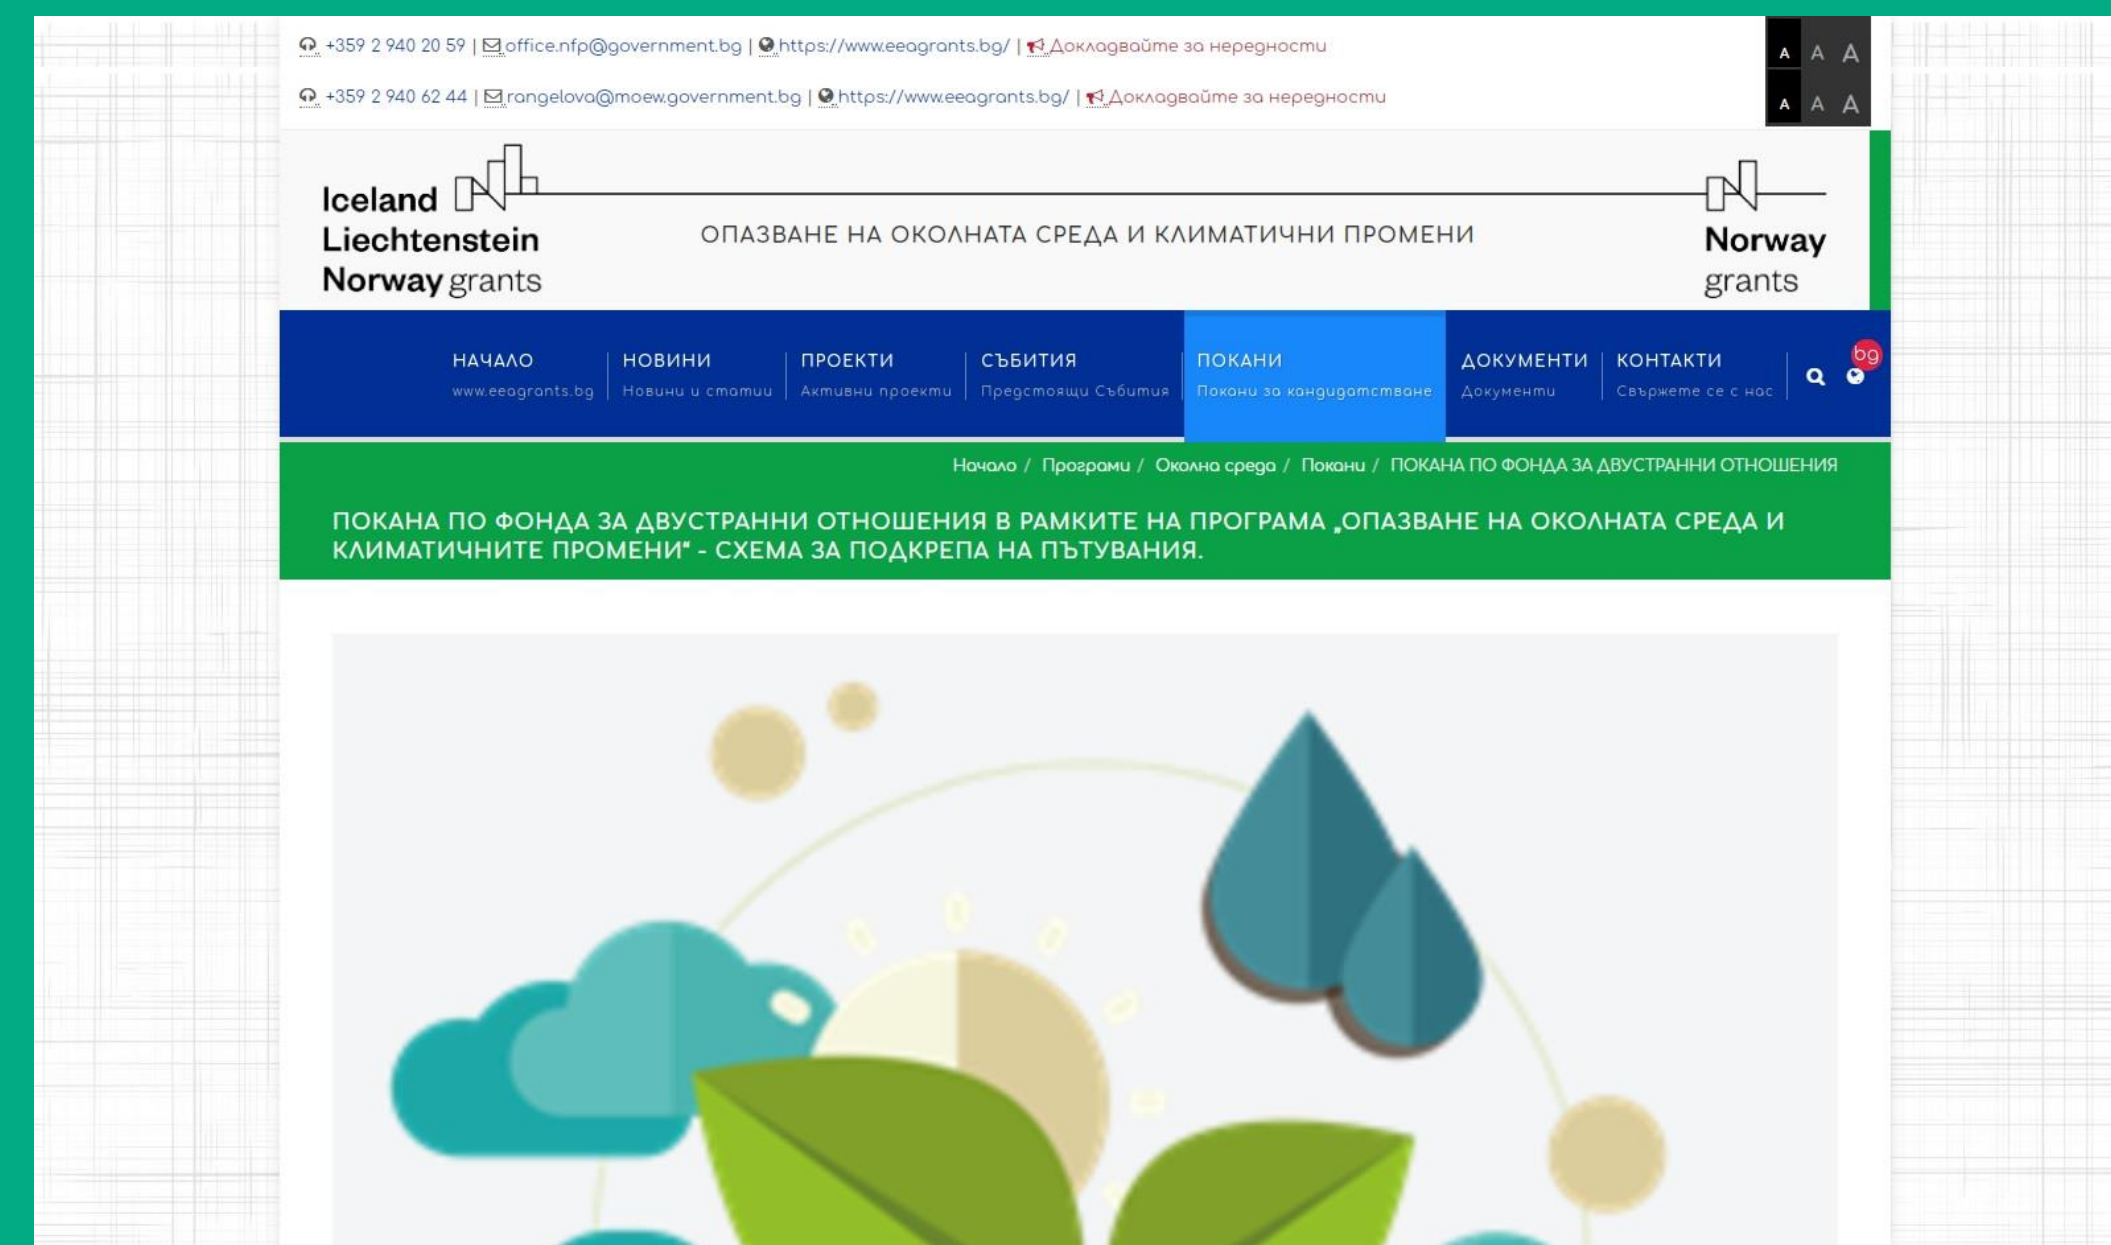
+359 2 940 20 59 | office.nfp@government.bg | https://www.eeagrants.bg/ | Докладвайте за нередности

+359 2 940 62 44 | rangelova@moew.government.bg | https://www.eeagrants.bg/ | Докладвайте за нередности

A A A
A A A

Iceland Liechtenstein Norway grants

ОПАЗВАНЕ НА ОКОЛНАТА СРЕДА И КЛИМАТИЧНИ ПРОМЕНИ

Norway grants

НАЧАЛО www.eeagrants.bg | НОВИНИ Новини и статии | ПРОЕКТИ Активни проекти | СЪБИТИЯ Предстоящи Събития | ПОКАНИ Покани за кандидатстване | ДОКУМЕНТИ Документи | КОНТАКТИ Свържете се с нас | bg

Начало / Програми / Околна среда / Покани / ПОКАНА ПО ФОНДА ЗА ДВУСТРАННИ ОТНОШЕНИЯ

ПОКАНА ПО ФОНДА ЗА ДВУСТРАННИ ОТНОШЕНИЯ В РАМКИТЕ НА ПРОГРАМА „ОПАЗВАНЕ НА ОКОЛНАТА СРЕДА И КЛИМАТИЧНИТЕ ПРОМЕНИ" - СХЕМА ЗА ПОДКРЕПА НА ПЪТУВАНИЯ.